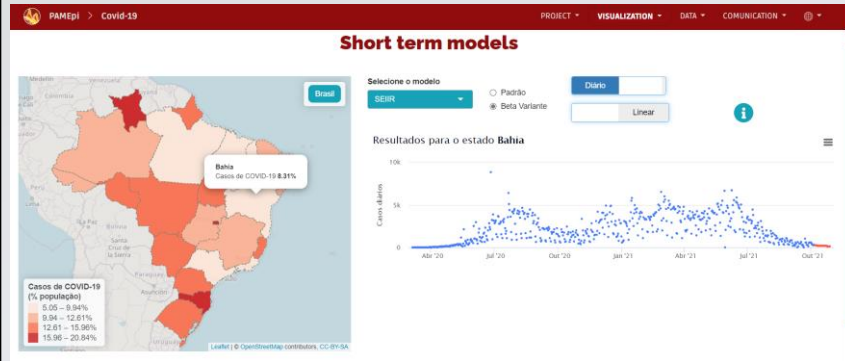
PAMEpi > Covid-19

PROJECT ▾ VISUALIZATION ▾ DATA ▾ COMUNICATION ▾

Short term models

Brasil

Bahia
Casos de COVID-19 8.31%

Casos de COVID-19 (% população)
5.05 – 9.94%
9.94 – 12.61%
12.61 – 15.96%
15.96 – 20.84%

Leaflet | © OpenStreetMap contributors, CC-BY-SA

Selecione o modelo
SEIIR
○ Padrão
◉ Beta Variante

Diário
Linear

Resultados para o estado Bahia

10k
5k
0
Casos diários

Abr '20 Jul '20 Out '20 Jan '21 Abr '21 Jul '21 Out '21